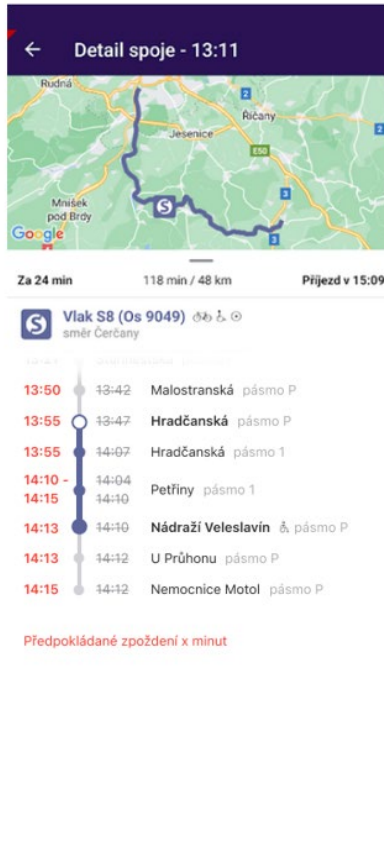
Detail spoje - 13:11

Rudná
Říčany
Jesenice
E50
Mníšek pod Brdy
Google
2
3
3

Za 24 min
118 min / 48 km
Příjezd v 15:09

Vlak S8 (Os 9049)
směr Čerčany

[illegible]

| | | |
|---|---|---|
| 13:50 | ~~13:42~~ | Malostranská pásmo P |
| 13:55 | ~~13:47~~ | **Hradčanská** pásmo P |
| 13:55 | ~~14:07~~ | Hradčanská pásmo 1 |
| 14:10 - 14:15 | ~~14:04~~ ~~14:10~~ | Petřiny pásmo 1 |
| 14:13 | ~~14:10~~ | **Nádraží Veleslavín** pásmo P |
| 14:13 | ~~14:12~~ | U Průhonu pásmo P |
| 14:15 | ~~14:12~~ | Nemocnice Motol pásmo P |

Předpokládané zpoždění x minut